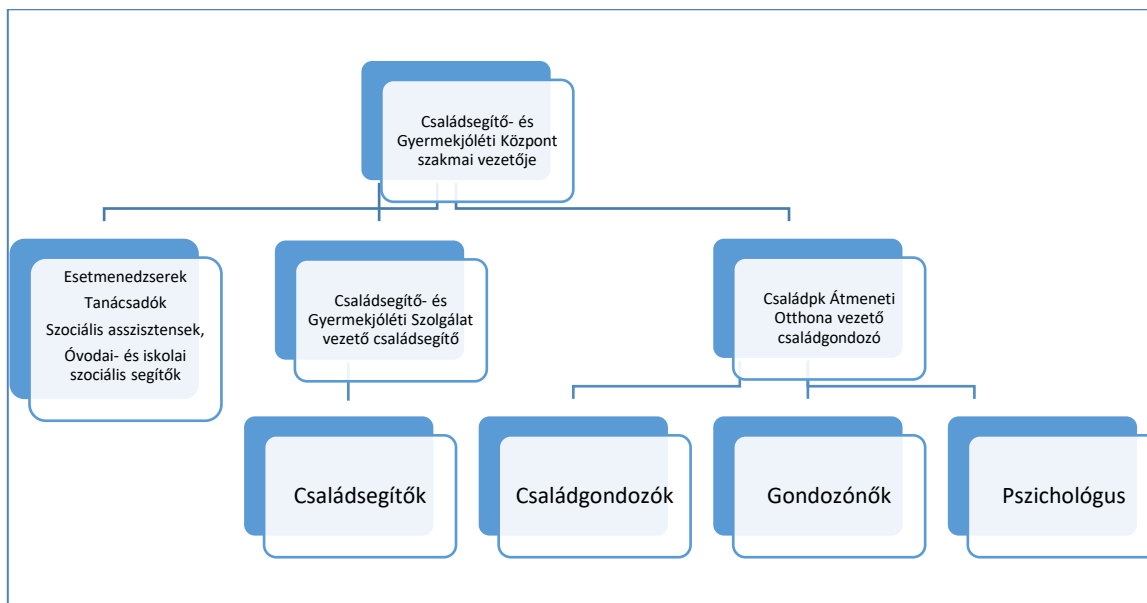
Családsegítő- és Gyermekjóléti Központ szakmai vezetője

Esetmenedzserek
Tanácsadók
Szociális asszisztensek,
Óvodai- és iskolai szociális segítők

Családsegítő- és Gyermekjóléti Szolgálat vezető családsegítő

Családpk Átmeneti Otthona vezető családgondozó

Családsegítők

Családgondozók

Gondozónők

Pszichológus